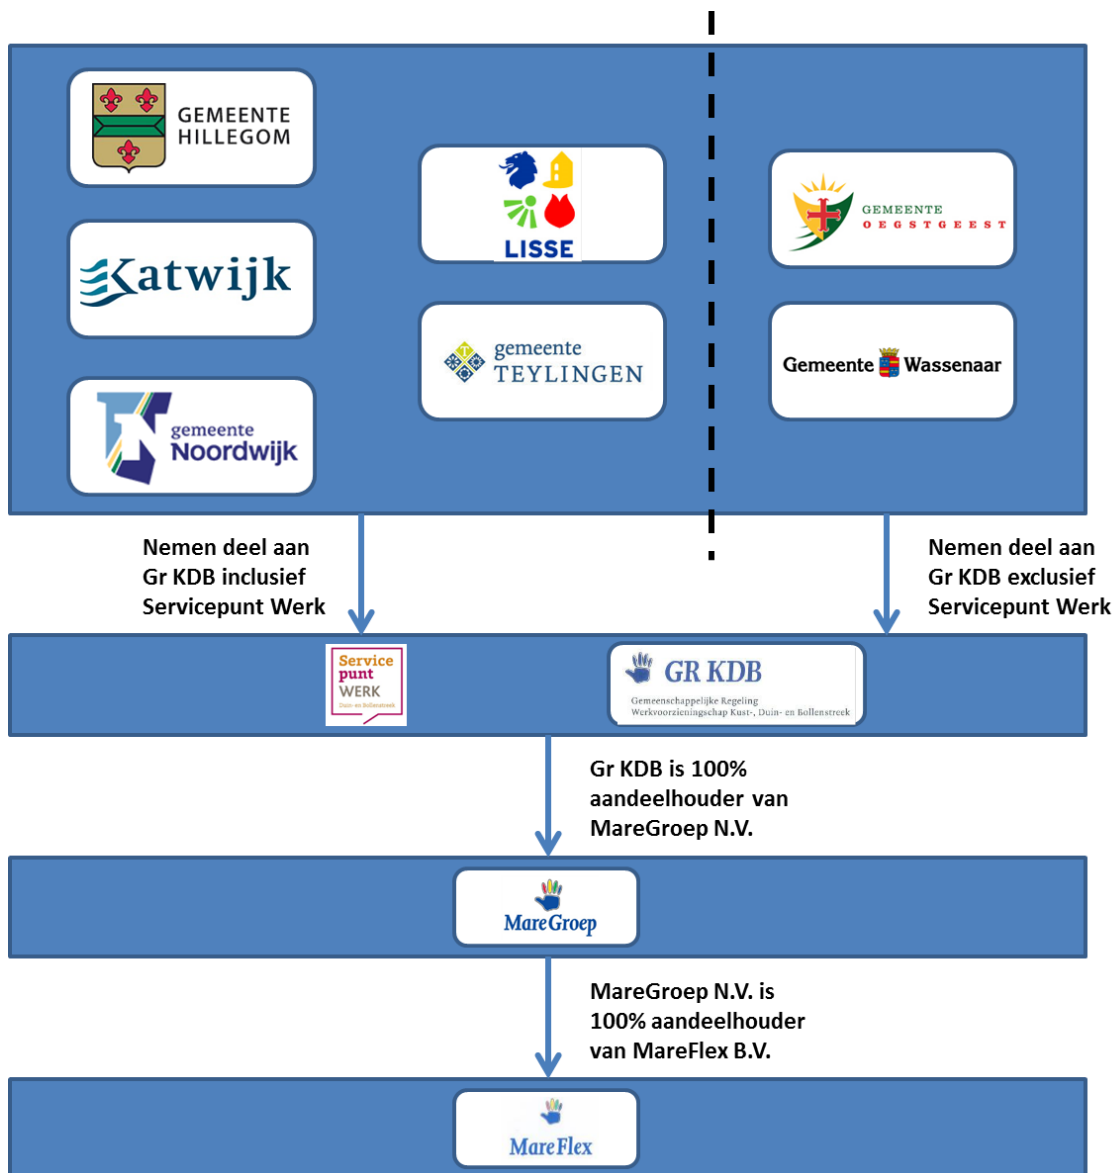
GEMEENTE HILLEGOM

Katwijk

gemeente Noordwijk

LISSE

gemeente TEYLINGEN

GEMEENTE OEGSTGEEST

Gemeente Wassenaar

Nemen deel aan Gr KDB inclusief Servicepunt Werk

Nemen deel aan Gr KDB exclusief Servicepunt Werk

Service punt WERK Duin- en Bollenstreek

GR KDB
Gemeenschappelijke Regeling Werkvoorzieningschap Kust-, Duin- en Bollenstreek

Gr KDB is 100% aandeelhouder van MareGroep N.V.

MareGroep

MareGroep N.V. is 100% aandeelhouder van MareFlex B.V.

MareFlex